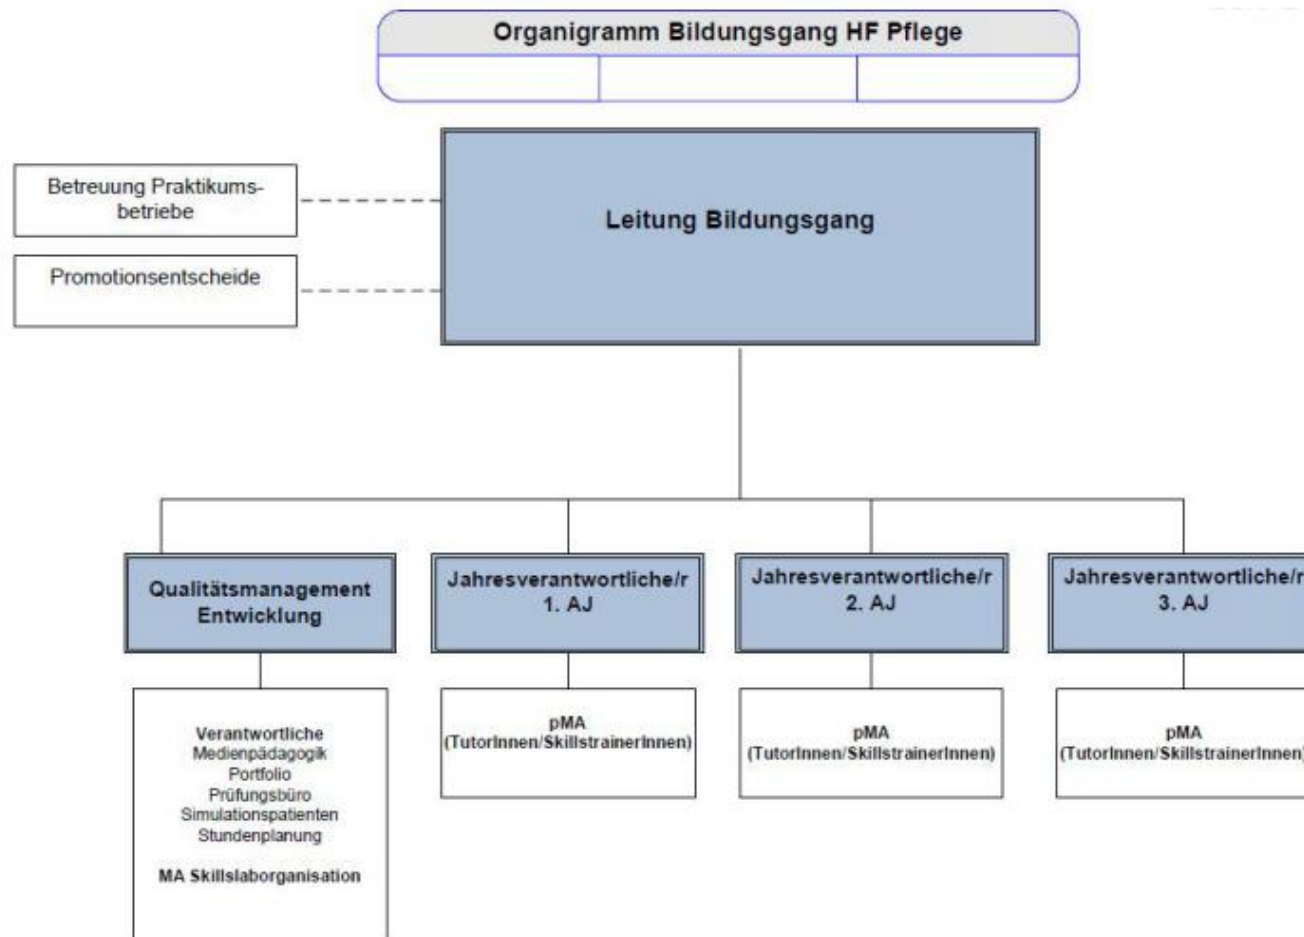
Organigramm Bildungsgang HF Pflege

Betreuung Praktikumsbetriebe

Promotionsentscheide

Leitung Bildungsgang

Qualitätsmanagement Entwicklung

Jahresverantwortliche/r 1. AJ

Jahresverantwortliche/r 2. AJ

Jahresverantwortliche/r 3. AJ

Verantwortliche
Medienpädagogik
Portfolio
Prüfungsbüro
Simulationspatienten
Stundenplanung

MA Skillslaborganisation

pMA (TutorInnen/SkillstrainerInnen)

pMA (TutorInnen/SkillstrainerInnen)

pMA (TutorInnen/SkillstrainerInnen)